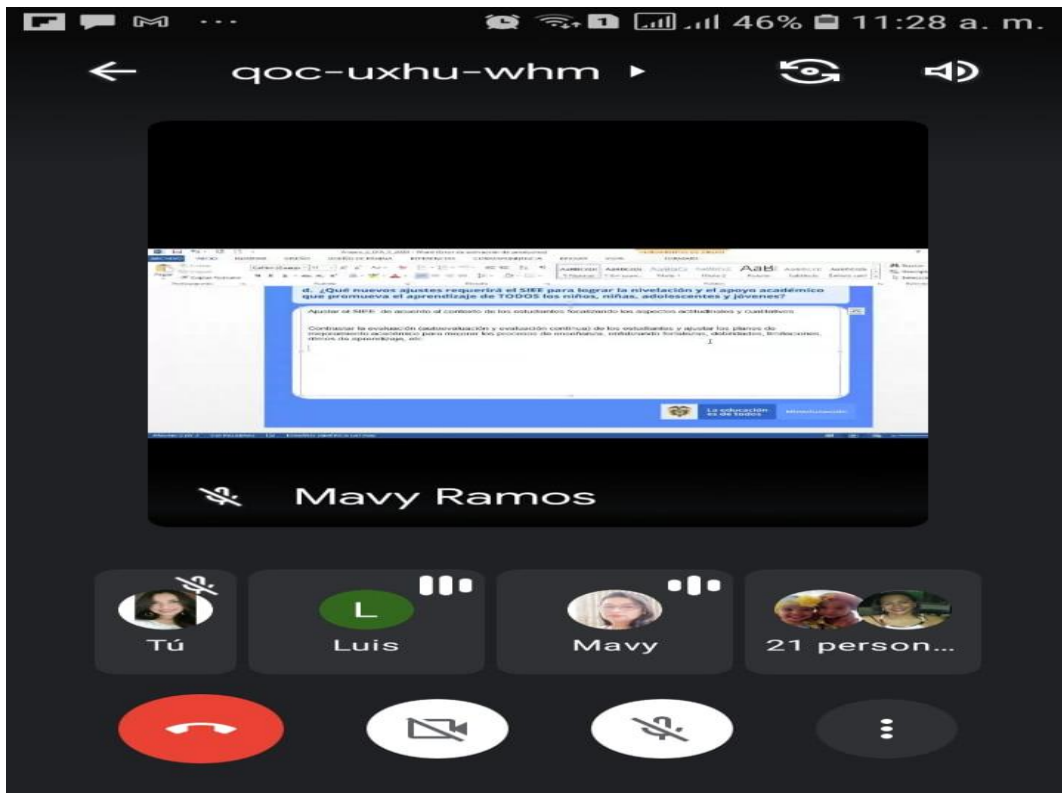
46% 11:28 a. m.

qoc-uxhu-whm

d. ¿Qué nuevos ajustes requerirá el SIEE para lograr la nivelación y el apoyo académico que promueva el aprendizaje de TODOS los niños, niñas, adolescentes y jóvenes?

Ajustar el SIEE de acuerdo al contexto de los estudiantes focalizando los aspectos actitudinales y cualitativos.

Contrastar la evaluación (autoevaluación y evaluación continua) de los estudiantes y ajustar los planes de mejoramiento académico para mejorar los procesos de enseñanza, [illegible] fortalezas, debilidades, limitaciones, ritmos de aprendizaje, etc.

La educación es de todos

Mavy Ramos

Tú

L

Luis

Mavy

21 person...